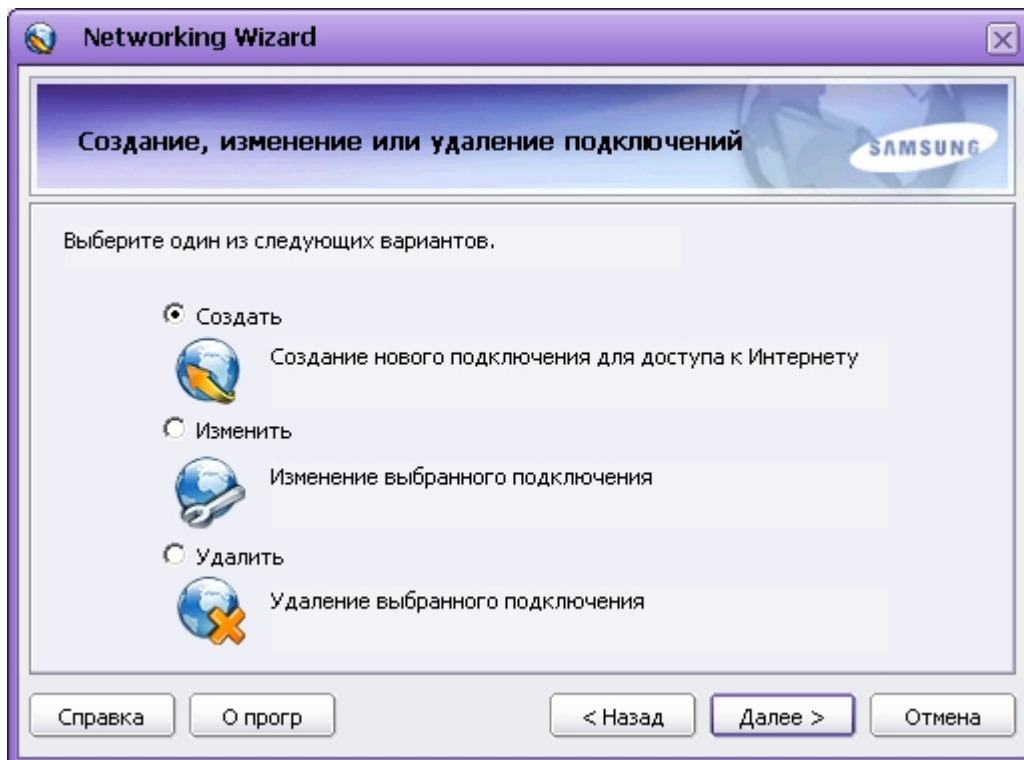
Networking Wizard

Создание, изменение или удаление подключений

SAMSUNG

Выберите один из следующих вариантов.

Создать

Создание нового подключения для доступа к Интернету

Изменить

Изменение выбранного подключения

Удалить

Удаление выбранного подключения

Справка
О прогр
< Назад
Далее >
Отмена